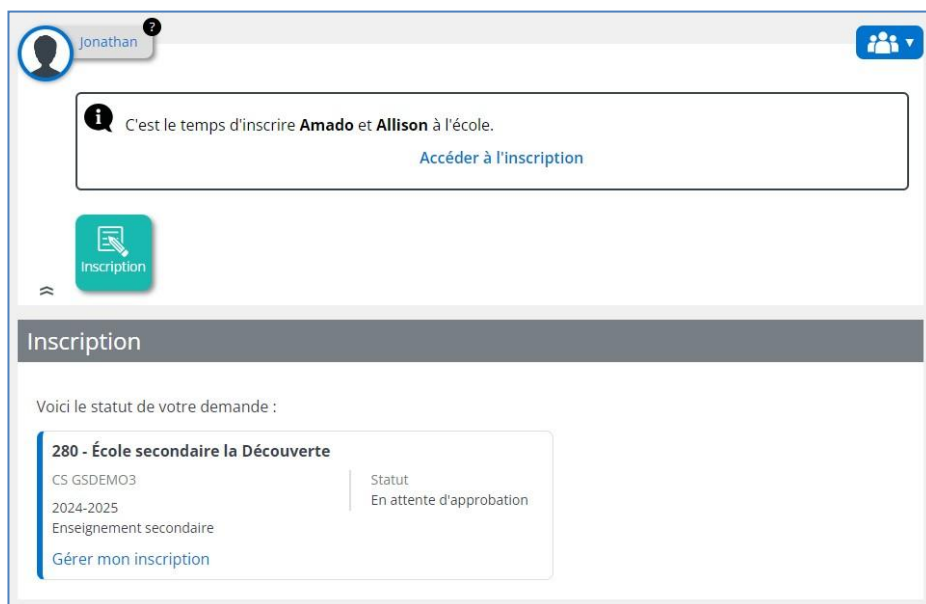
Jonathan

C'est le temps d'inscrire **Amado** et **Allison** à l'école.

Accéder à l'inscription

Inscription

Inscription

Voici le statut de votre demande :

**280 - École secondaire la Découverte**

CS GSDEMO3

2024-2025

Enseignement secondaire

Statut

En attente d'approbation

Gérer mon inscription